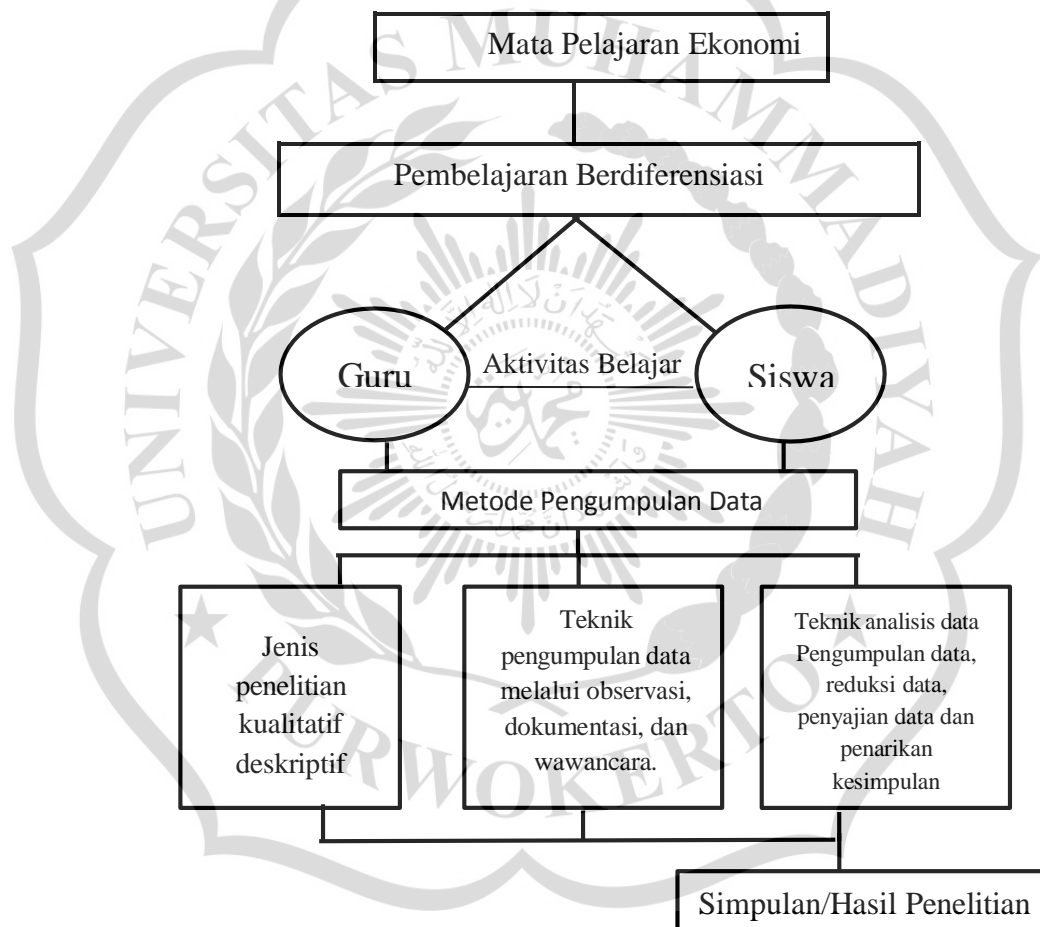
Mata Pelajaran Ekonomi

Pembelajaran Berdiferensiasi

Guru

Aktivitas Belajar

Siswa

Metode Pengumpulan Data

Jenis penelitian kualitatif deskriptif

Teknik pengumpulan data melalui observasi, dokumentasi, dan wawancara.

Teknik analisis data Pengumpulan data, reduksi data, penyajian data dan penarikan kesimpulan

Simpulan/Hasil Penelitian